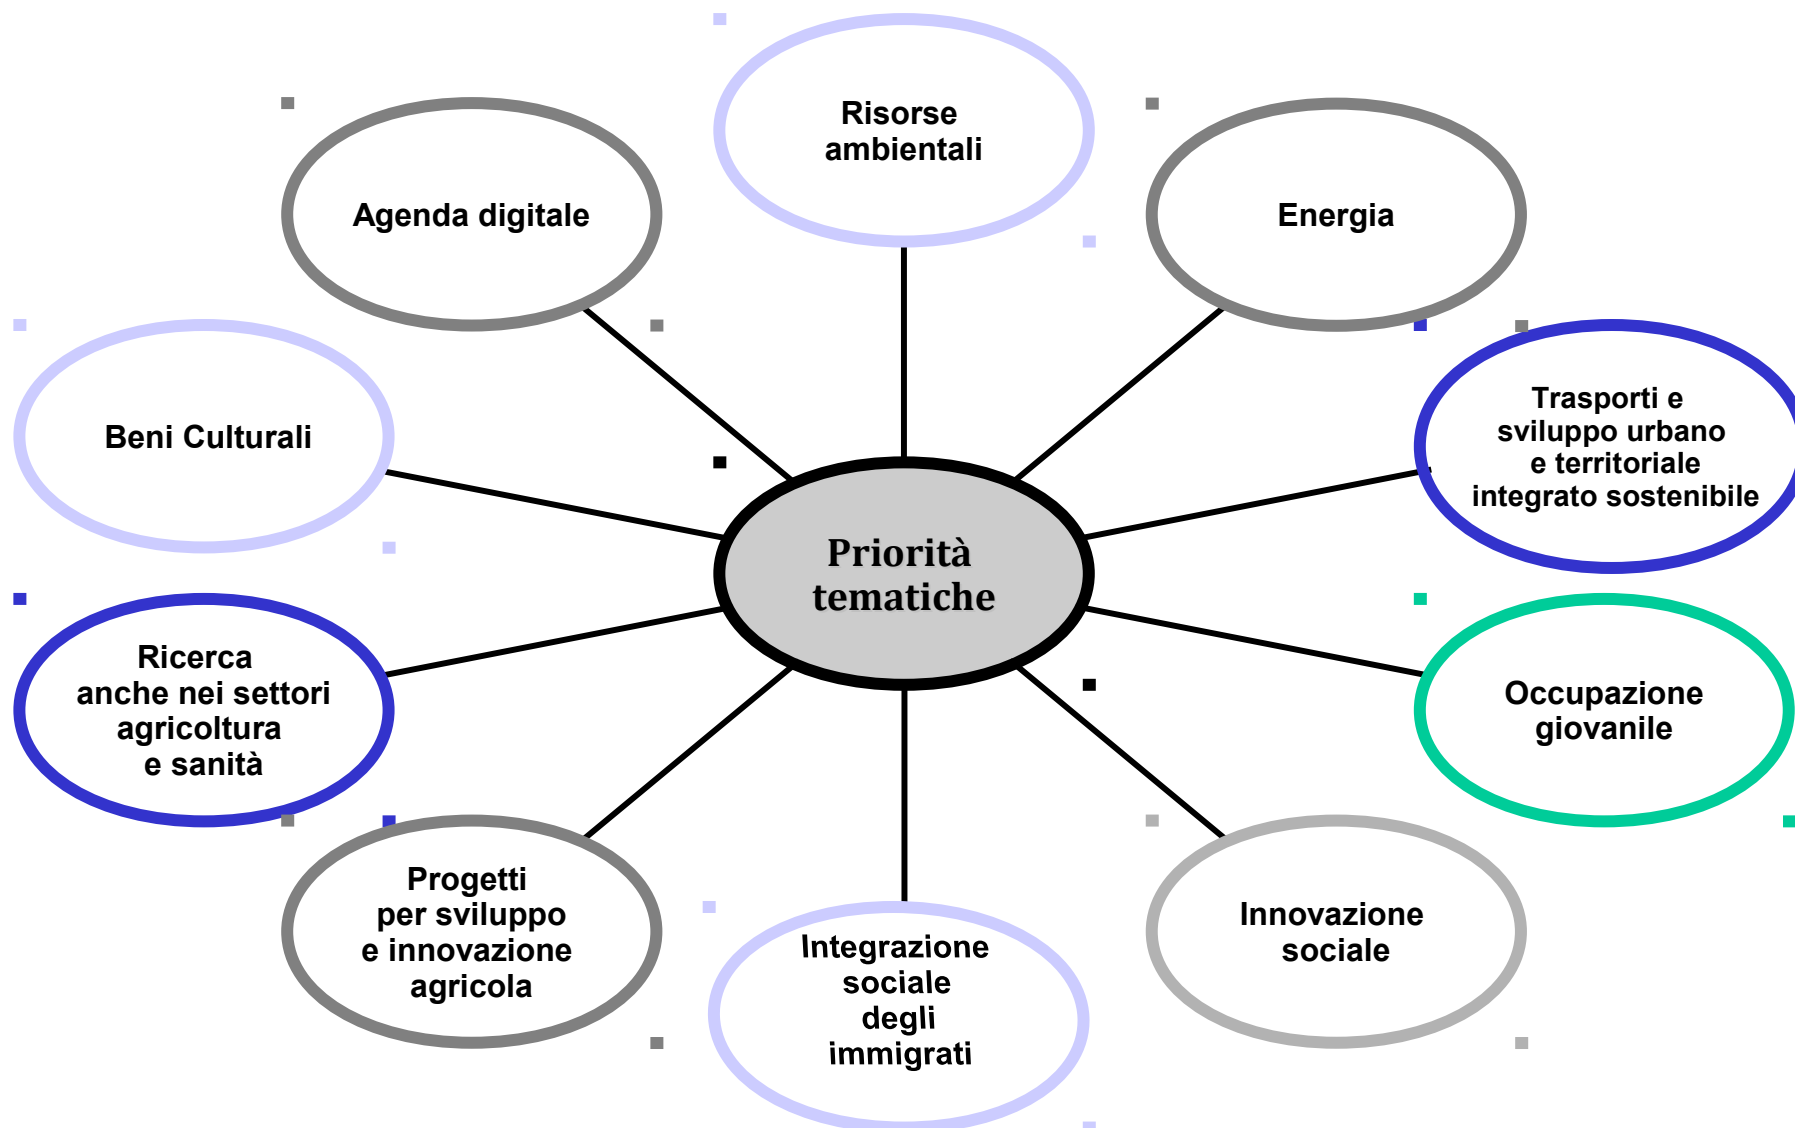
Priorità tematiche

Risorse ambientali

Agenda digitale

Energia

Beni Culturali

Trasporti e sviluppo urbano e territoriale integrato sostenibile

Ricerca anche nei settori agricoltura e sanità

Occupazione giovanile

Progetti per sviluppo e innovazione agricola

Integrazione sociale degli immigrati

Innovazione sociale